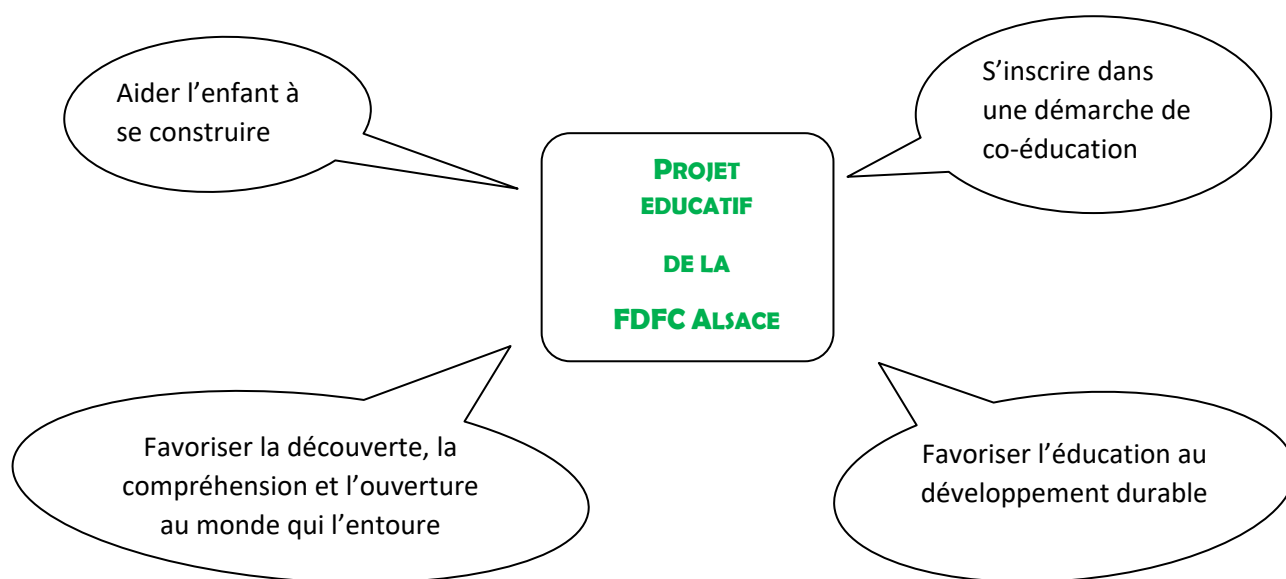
Aider l'enfant à se construire

S'inscrire dans une démarche de co-éducation

PROJET EDUCATIF

DE LA

FDFC ALSACE

Favoriser la découverte, la compréhension et l'ouverture au monde qui l'entoure

Favoriser l'éducation au développement durable